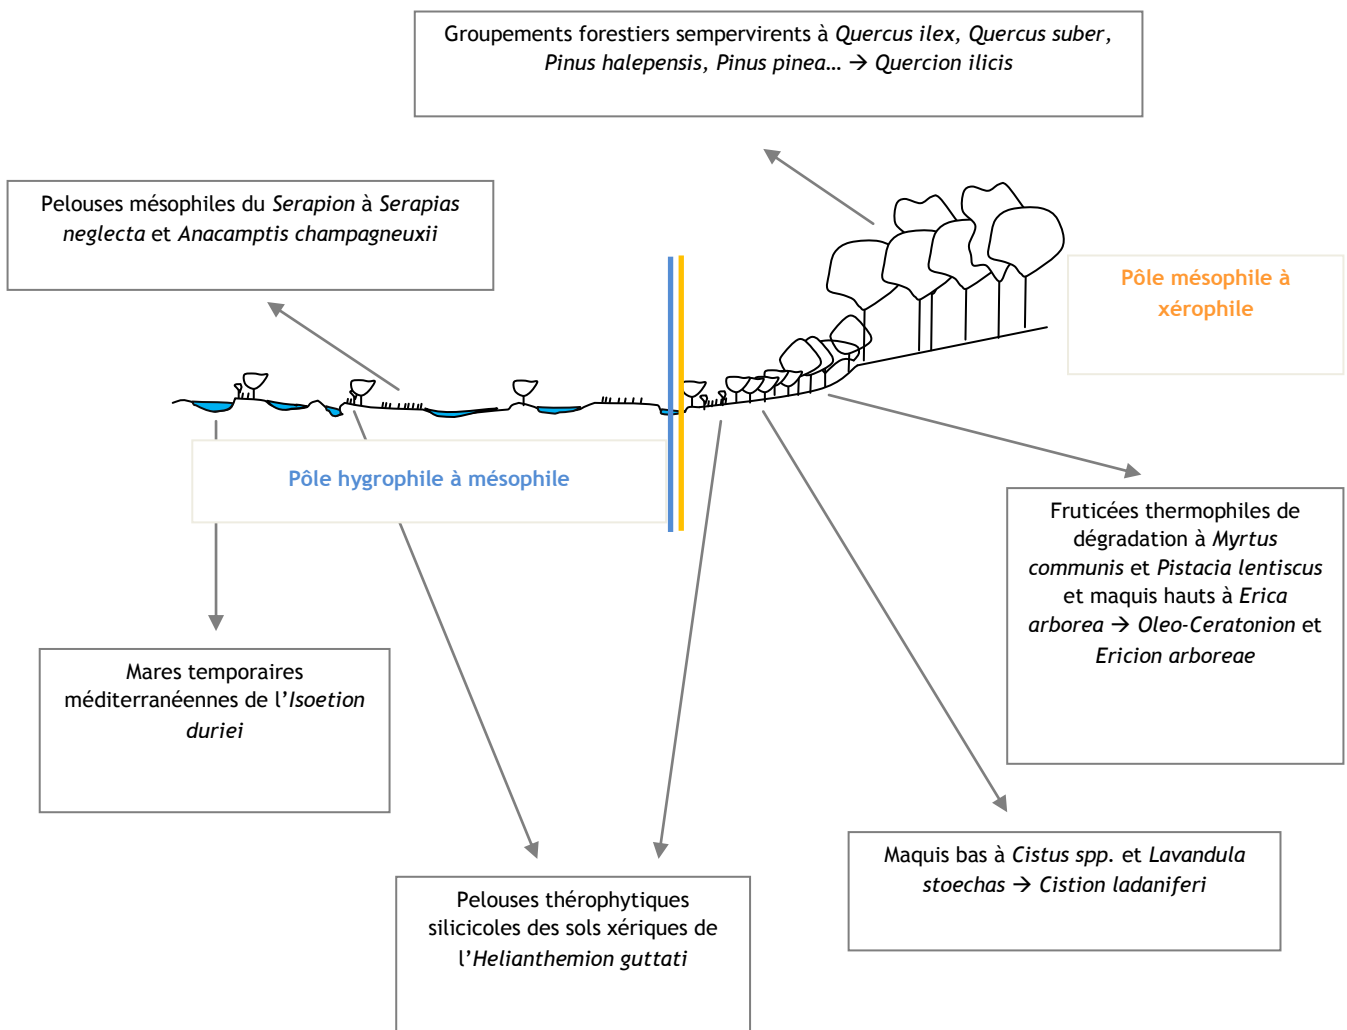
Groupements forestiers sempervirents à Quercus ilex, Quercus suber, Pinus halepensis, Pinus pinea… → Quercion ilicis

Pelouses mésophiles du Serapion à Serapias neglecta et Anacamptis champagneuxii

Pôle mésophile à xérophile

Pôle hygrophile à mésophile

Fruticées thermophiles de dégradation à Myrtus communis et Pistacia lentiscus et maquis hauts à Erica arborea → Oleo-Ceratonion et Ericion arboreae

Mares temporaires méditerranéennes de l'Isoetion duriei

Maquis bas à Cistus spp. et Lavandula stoechas → Cistion ladaniferi

Pelouses thérophytiques silicicoles des sols xériques de l'Helianthemion guttati